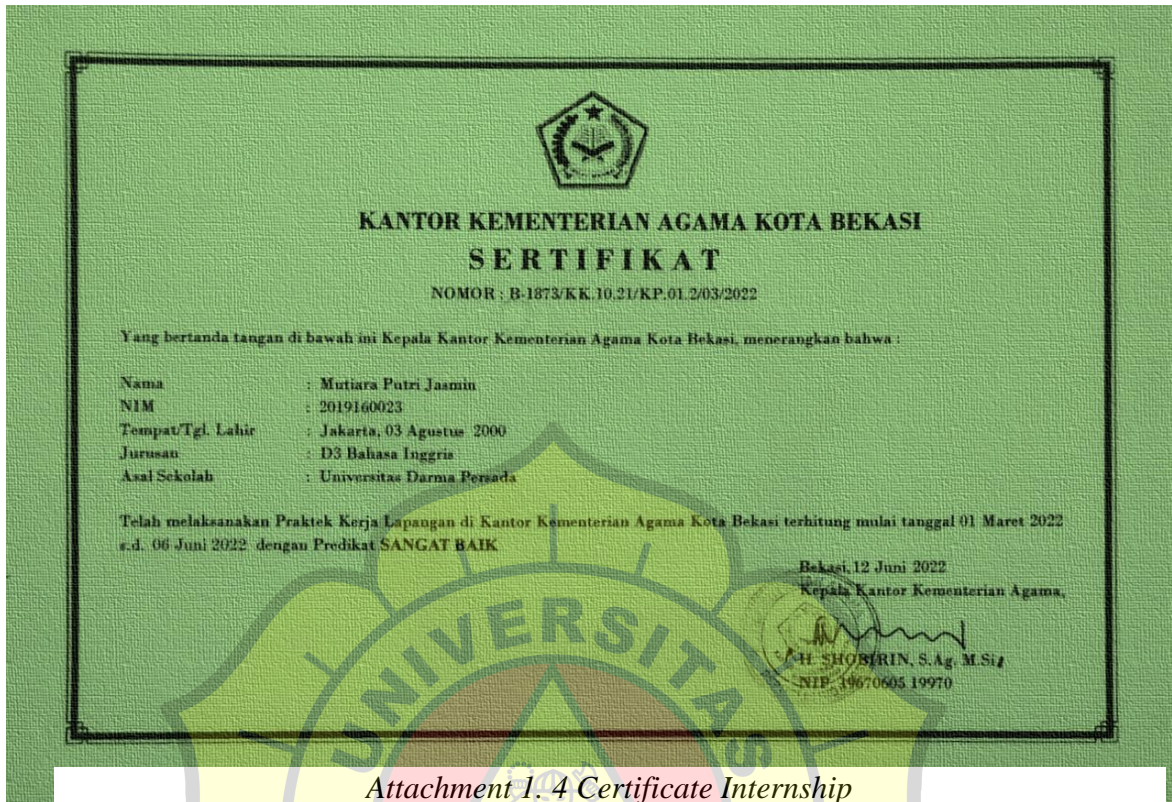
KANTOR KEMENTERIAN AGAMA KOTA BEKASI
SERTIFIKAT
NOMOR : B-1873/KK.10.21/KP.01.2/03/2022

Yang bertanda tangan di bawah ini Kepala Kantor Kementerian Agama Kota Bekasi, menerangkan bahwa :

Nama : Mutiara Putri Jasmin
NIM : 2019160023
Tempat/Tgl. Lahir : Jakarta, 03 Agustus 2000
Jurusan : D3 Bahasa Inggris
Asal Sekolah : Universitas Darma Persada

Telah melaksanakan Praktek Kerja Lapangan di Kantor Kementerian Agama Kota Bekasi terhitung mulai tanggal 01 Maret 2022 s.d. 06 Juni 2022 dengan Predikat SANGAT BAIK

Bekasi,12 Juni 2022
Kepala Kantor Kementerian Agama,

H. SHOBIRIN, S.Ag, M.Si
NIP. 19670605 19970

UNIVERSITAS

Attachment 1. 4 Certificate Internship